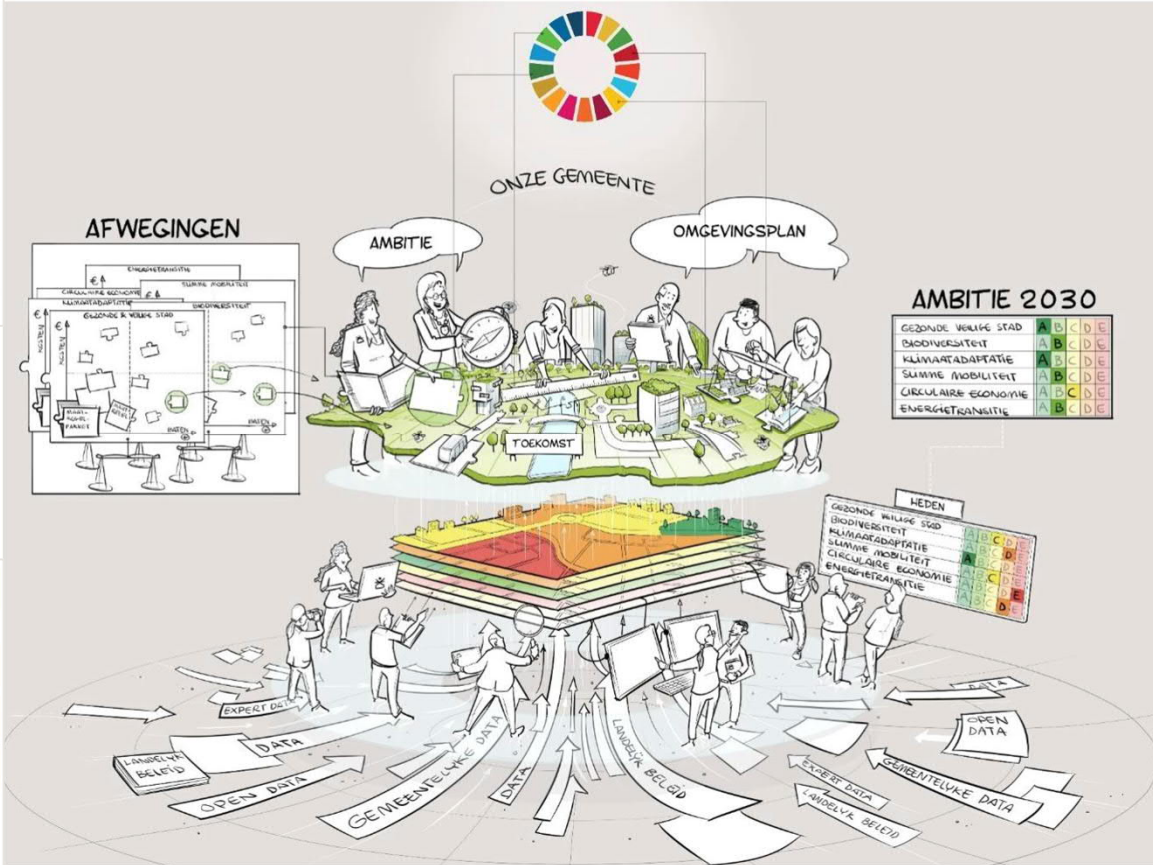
ONZE GEMEENTE

AFWEGINGEN

AMBITIE

OMGEVINGSPLAN

AMBITIE 2030

| GEZONDE VEILIGE STAD | A | B | C | D | E |
|---|---|---|---|---|---|
| BIODIVERSITEIT | A | B | C | D | E |
| KLIMAATADAPTATIE | A | B | C | D | E |
| SLIMME MOBILITEIT | A | B | C | D | E |
| CIRCULAIRE ECONOMIE | A | B | C | D | E |
| ENERGIETRANSITIE | A | B | C | D | E |

ENERGIETRANSITIE
CIRCULAIRE ECONOMIE
SLIMME MOBILITEIT
KLIMAATADAPTATIE
BIODIVERSITEIT
GEZONDE & VEILIGE STAD
€
€
€
MAATSCHAPPELIJK
MAATREGEL PAKKET
KOSTEN
BATEN
BATEN

TOEKOMST

HEDEN

| GEZONDE VEILIGE STAD | A | B | C | D | E |
|---|---|---|---|---|---|
| BIODIVERSITEIT | A | B | C | D | E |
| KLIMAATADAPTATIE | A | B | C | D | E |
| SLIMME MOBILITEIT | A | B | C | D | E |
| CIRCULAIRE ECONOMIE | A | B | C | D | E |
| ENERGIETRANSITIE | A | B | C | D | E |

EXPERT DATA
DATA
LANDELIJK BELEID
OPEN DATA
GEMEENTELIJKE DATA
DATA
LANDELIJK BELEID
DATA
OPEN DATA
GEMEENTELIJKE DATA
EXPERT DATA
LANDELIJK BELEID